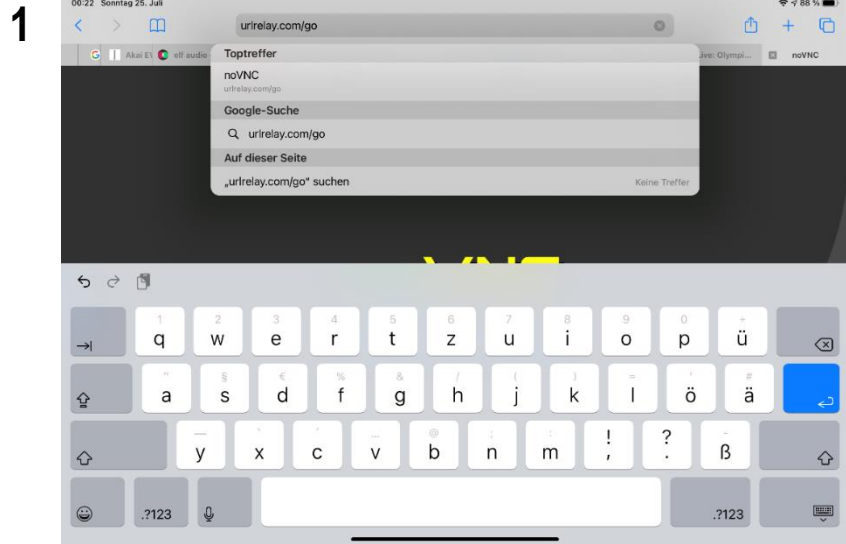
1

00:22 Sonntag 25. Juli

88 %

urlrelay.com/go

Akai E\ elf audio

Toptreffer

noVNC
urlrelay.com/go

Google-Suche

urlrelay.com/go

Auf dieser Seite

„urlrelay.com/go" suchen

Keine Treffer

ive: Olympi...

noVNC

1 q 2 w 3 e 4 r 5 t 6 z 7 u 8 i 9 o 0 p ü

a § s € d % f & g h j k = l ö # ä

y x c v @ b n m ! , ? . ß

.?123

.?123